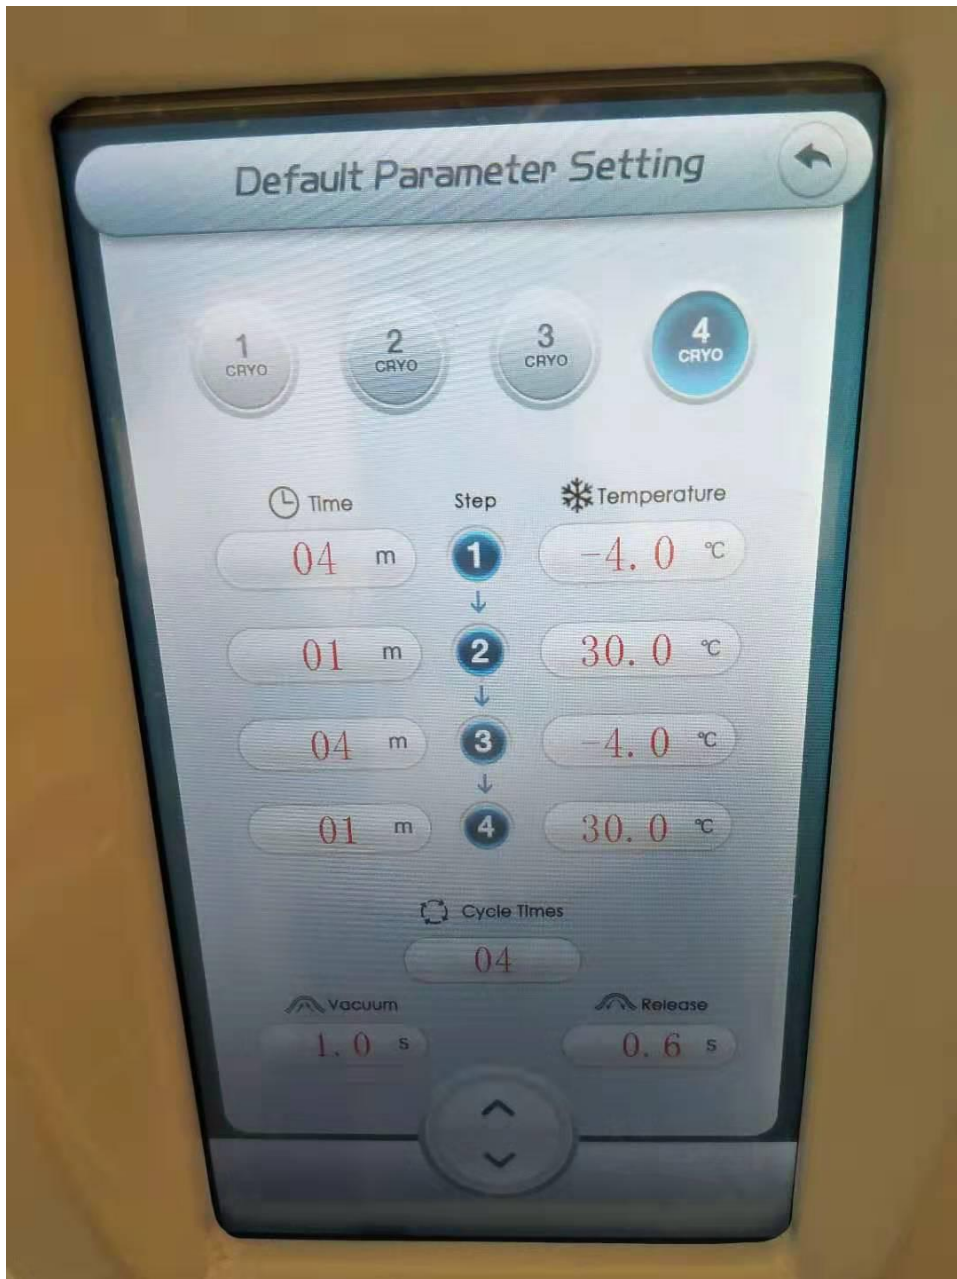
Default Parameter Setting

1 CRYO
2 CRYO
3 CRYO
4 CRYO

Time
Step
Temperature

| Time | Step | Temperature |
|---|---|---|
| 04 m | 1 | -4.0 ℃ |
| 01 m | 2 | 30.0 ℃ |
| 04 m | 3 | -4.0 ℃ |
| 01 m | 4 | 30.0 ℃ |

Cycle Times
04

Vacuum
1.0 s

Release
0.6 s